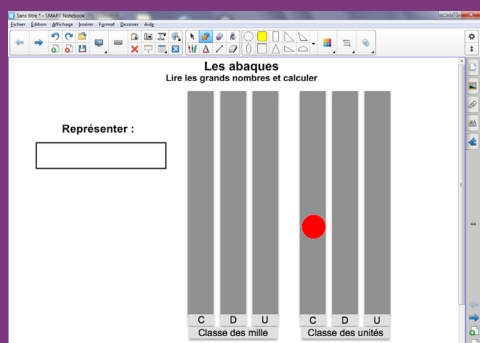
Sans titre 1 - SMART Notebook

Fichier Édition Affichage Insérer Format Dessiner Aide

Les abaques

Lire les grands nombres et calculer

Représenter :

| C | D | U |
|---|---|---|
| Classe des mille | | |

| C | D | U |
|---|---|---|
| Classe des unités | | |